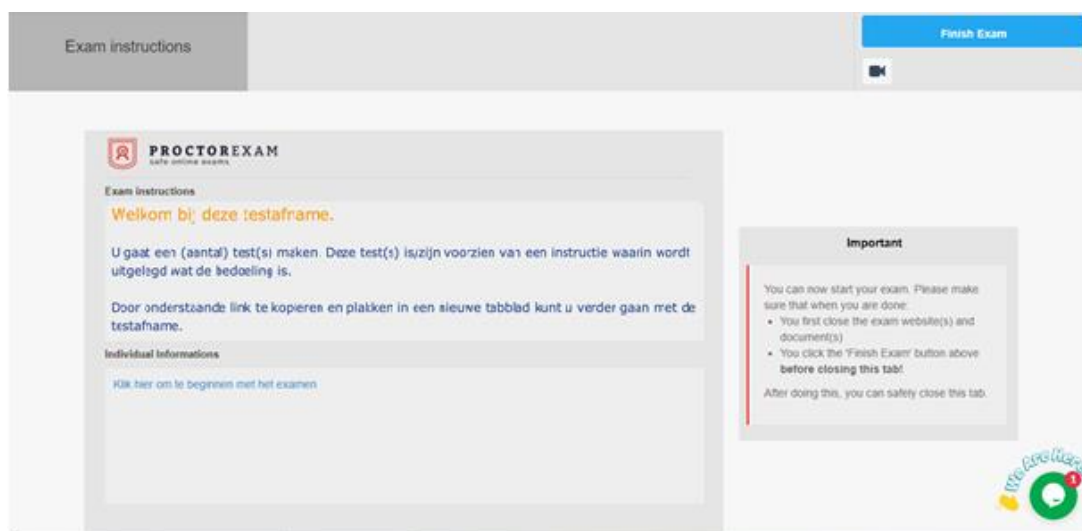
Exam instructions

Finish Exam

PROCTOREXAM
safe online exams

Exam instructions

Welkom bij deze testafname.

U gaat een (aantal) test(s) maken. Deze test(s) is/zijn voorzien van een instructie waarin wordt uitgelegd wat de bedoeling is.

Door onderstaande link te kopieren en plakken in een nieuwe tabblad kunt u verder gaan met de testafname.

Individual Informations

Klik hier om te beginnen met het examen

Important

You can now start your exam. Please make sure that when you are done:
• You first close the exam website(s) and document(s)
• You click the 'Finish Exam' button above **before closing this tab!**

After doing this, you can safely close this tab.

We Are Here

1